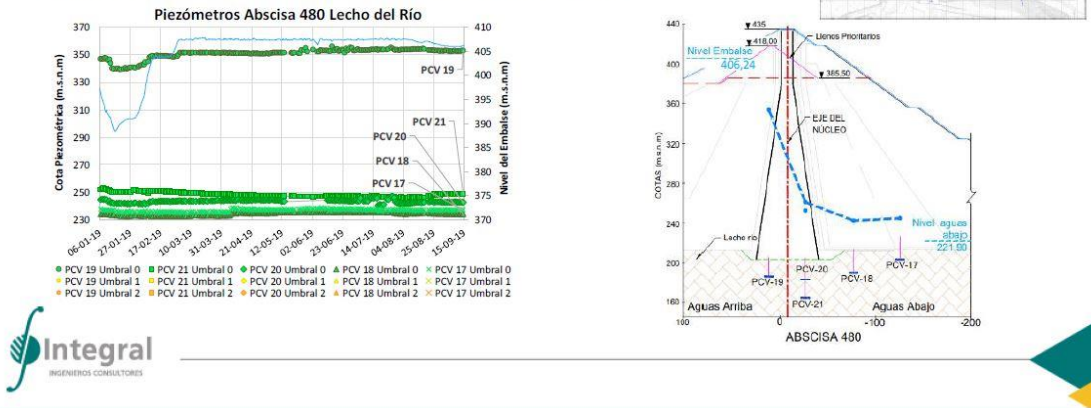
Piezómetros Abscisa 480 Lecho del Río

Cota Piezométrica (m.s.n.m)
Nivel del Embalse (m.s.n.m)

370
350
330
310
290
270
250
230

410
405
400
395
390
385
380
375
370

PCV 19
PCV 21
PCV 20
PCV 18
PCV 17

06-01-19
27-01-19
17-02-19
10-03-19
31-03-19
21-04-19
12-05-19
02-06-19
23-06-19
14-07-19
04-08-19
25-08-19
15-09-19

PCV 19 Umbral 0 | PCV 21 Umbral 0 | PCV 20 Umbral 0 | PCV 18 Umbral 0 | PCV 17 Umbral 0
PCV 19 Umbral 1 | PCV 21 Umbral 1 | PCV 20 Umbral 1 | PCV 18 Umbral 1 | PCV 17 Umbral 1
PCV 19 Umbral 2 | PCV 21 Umbral 2 | PCV 20 Umbral 2 | PCV 18 Umbral 2 | PCV 17 Umbral 2

Integral
INGENIEROS CONSULTORES

440
400
360
320
280
240
200
160
COTAS (m.s.n.m)

435
418,00
Llenos Prioritarios
Nivel Embalse
406,24
385,50
EJE DEL NÚCLEO
Nivel aguas abajo
221,90
Lecho río
PCV-19
PCV-20
PCV-21
PCV-18
PCV-17
Aguas Arriba
Aguas Abajo
100
0
-100
-200
ABSCISA 480